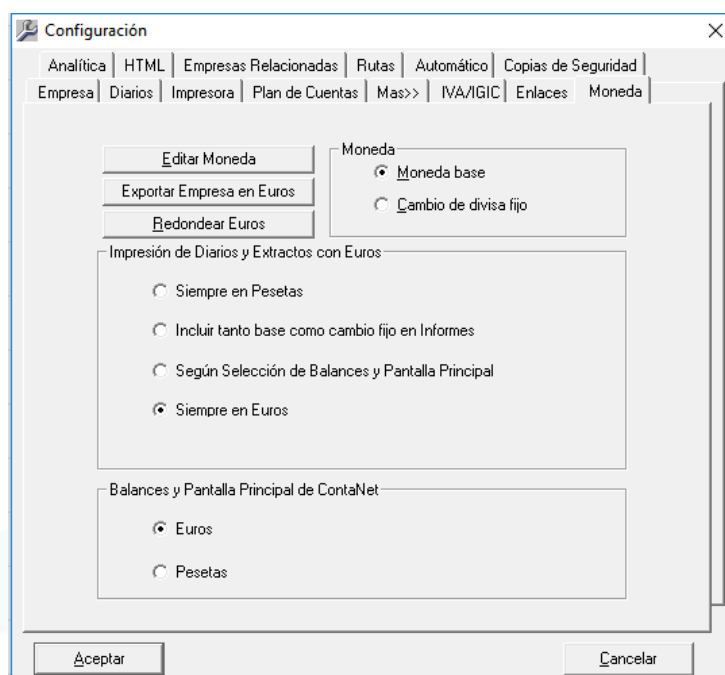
Configuración

Analítica | HTML | Empresas Relacionadas | Rutas | Automático | Copias de Seguridad

Empresa | Diarios | Impresora | Plan de Cuentas | Mas>> | IVA/IGIC | Enlaces | Moneda

Editar Moneda

Exportar Empresa en Euros

Redondear Euros

Moneda

Moneda base

Cambio de divisa fijo

Impresión de Diarios y Extractos con Euros

Siempre en Pesetas

Incluir tanto base como cambio fijo en Informes

Según Selección de Balances y Pantalla Principal

Siempre en Euros

Balances y Pantalla Principal de ContaNet

Euros

Pesetas

Aceptar

Cancelar